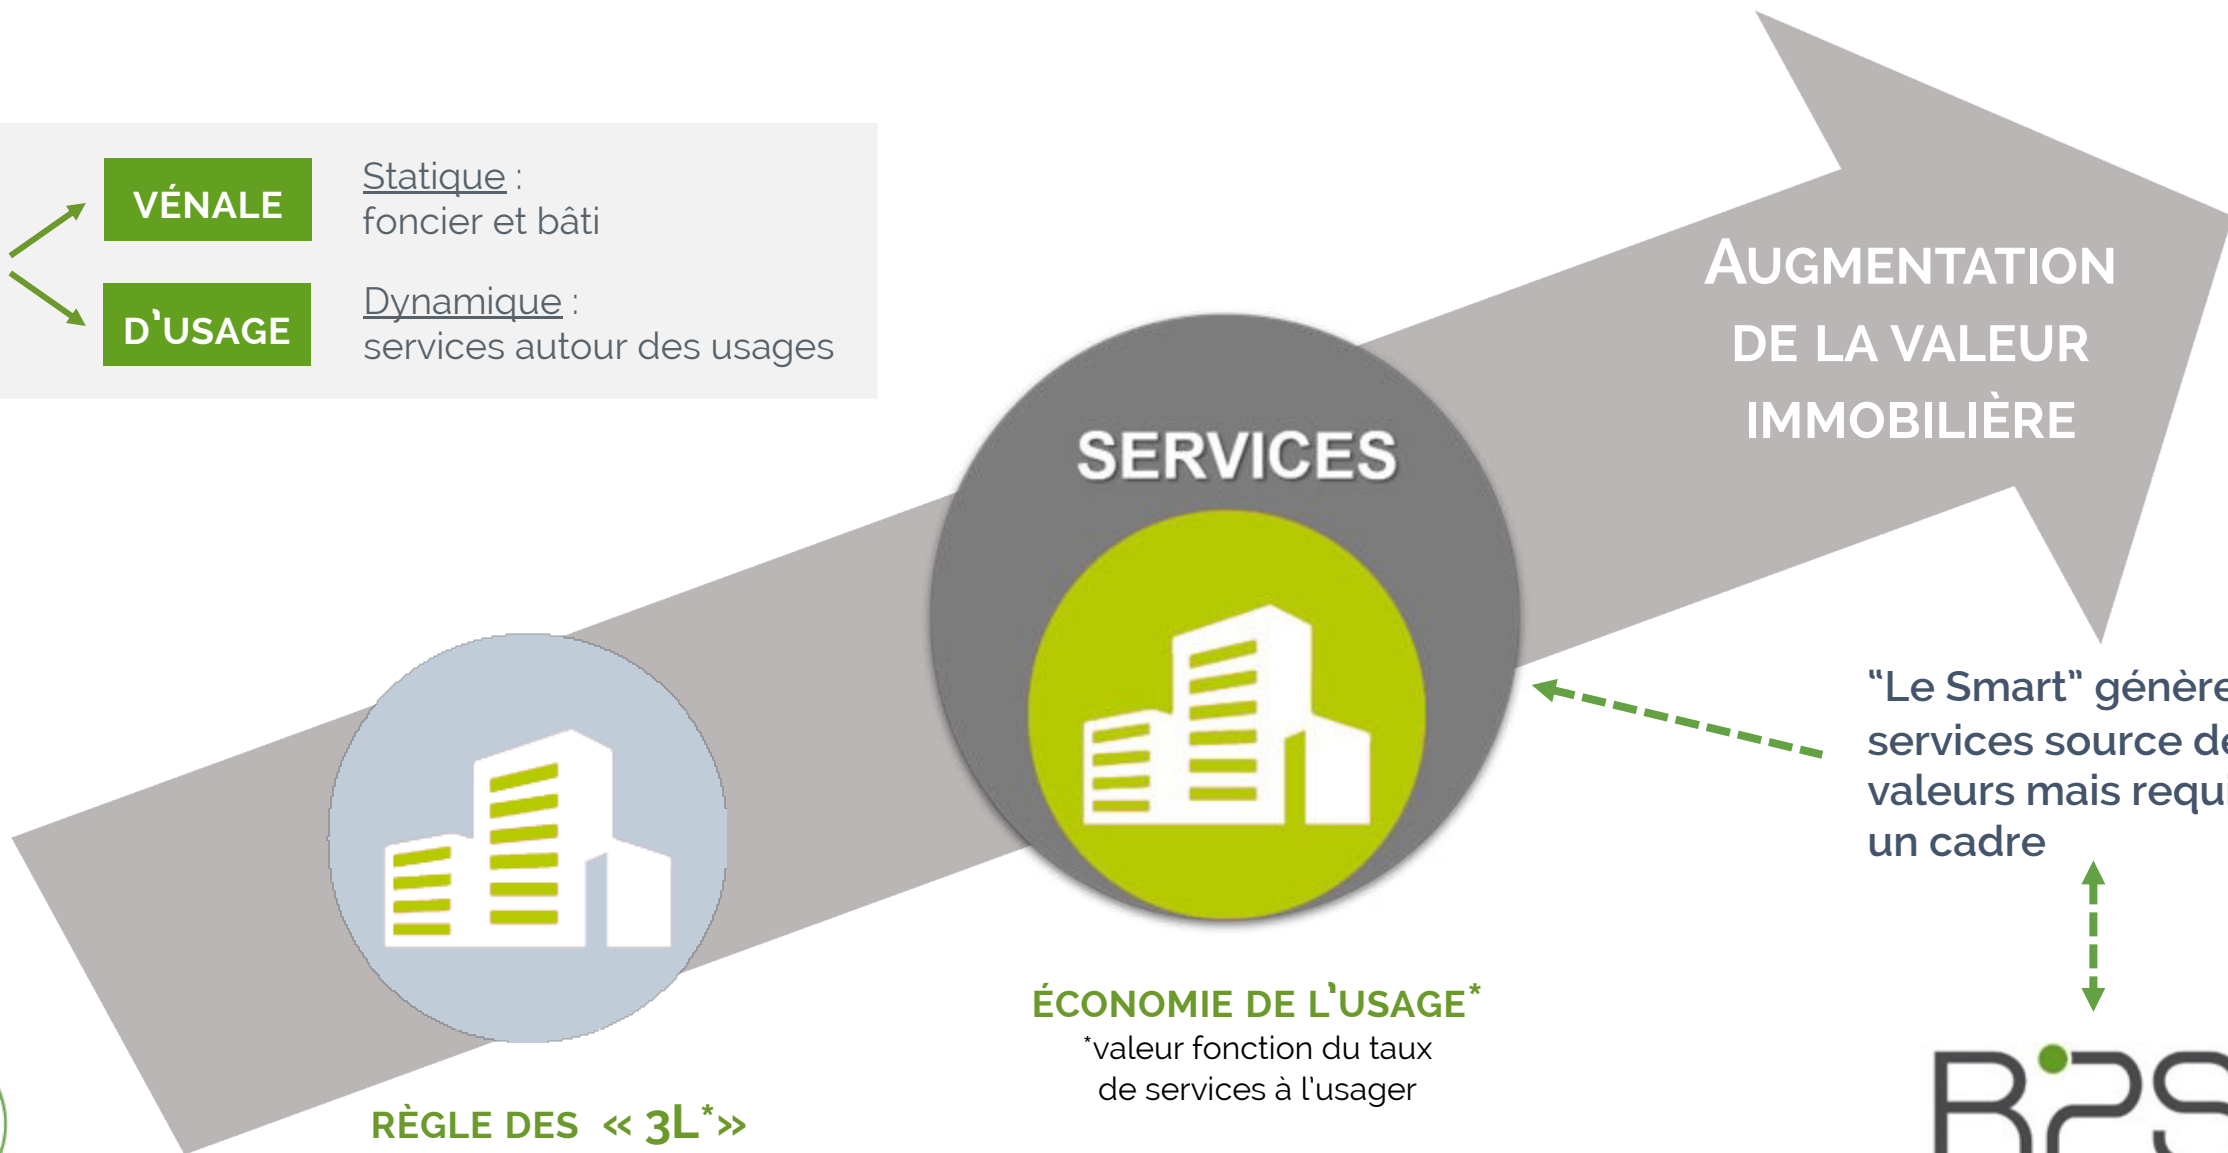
VÉNALE

Statique :
foncier et bâti

D'USAGE

Dynamique :
services autour des usages

AUGMENTATION DE LA VALEUR IMMOBILIÈRE

SERVICES

"Le Smart" génère
services source d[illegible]
valeurs mais requi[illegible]
un cadre

ÉCONOMIE DE L'USAGE*
*valeur fonction du taux de services à l'usager

RÈGLE DES « 3L*»

R2S